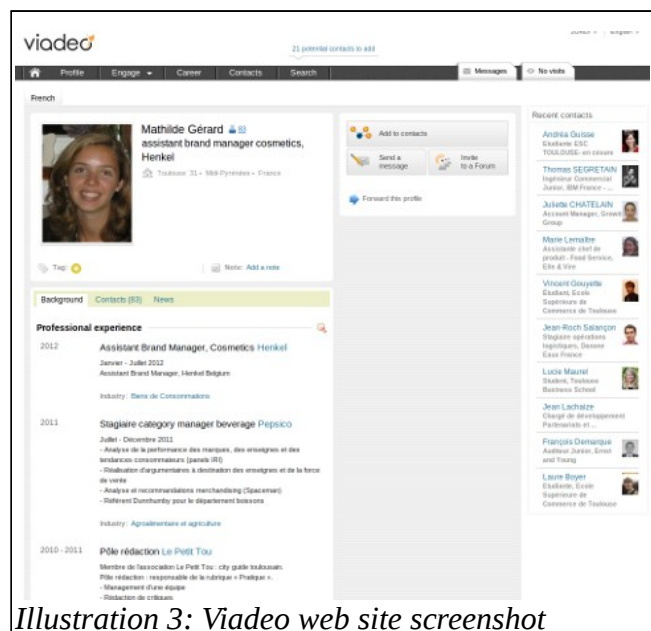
viadeo

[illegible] | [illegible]

21 potential contacts to add

Profile | Engage | Career | Contacts | Search | Messages | No visits

French

Mathilde Gérard
assistant brand manager cosmetics, Henkel
Toulouse 31 - Midi-Pyrénées - France

Tag:
Note: Add a note

Add to contacts
Send a message
Invite to a Forum
Forward this profile

Background | Contacts (83) | News

Professional experience

2012
Assistant Brand Manager, Cosmetics Henkel
Janvier - Juillet 2012
Assistant Brand Manager, Henkel Belgium
Industry: Biens de Consommations

2011
Stagiaire category manager beverage Pepsico
Juillet - Décembre 2011
- Analyse de la performance des marques, des enseignes et des tendances consommateurs (panels IRI)
- Réalisation d'argumentaires à destination des enseignes et de la force de vente
- Analyse et recommandations merchandising (Spaceman)
- Référent Dunnhumby pour le département boissons
Industry: Agroalimentaire et agriculture

2010 - 2011
Pôle rédaction Le Petit Tou
Membre de l'association Le Petit Tou : city guide toulousain.
Pôle rédaction : responsable de la rubrique « Pratique ».
- Management d'une équipe
- Rédaction de critiques

Recent contacts
Andréa Guisse
Etudiante ESC TOULOUSE- en cesure
Thomas SEGRETAIN
Ingénieur Commercial Junior, IBM France - ...
Juliette CHATELAIN
Account Manager, Growth Group
Marie Lemaître
Assistante chef de produit - Food Service, Elle & Vire
Vincent Gouyette
Etudiant, Ecole Supérieure de Commerce de Toulouse
Jean-Roch Salançon
Stagiaire opérations logistiques, Danone Eaux France
Lucie Maurel
Student, Toulouse Business School
Jean Lachaize
Chargé de développement Partenariats et ...
François Demarque
Auditeur Junior, Ernst and Young
Laure Boyer
Etudiante, Ecole Supérieure de Commerce de Toulouse

Illustration 3: Viadeo web site screenshot